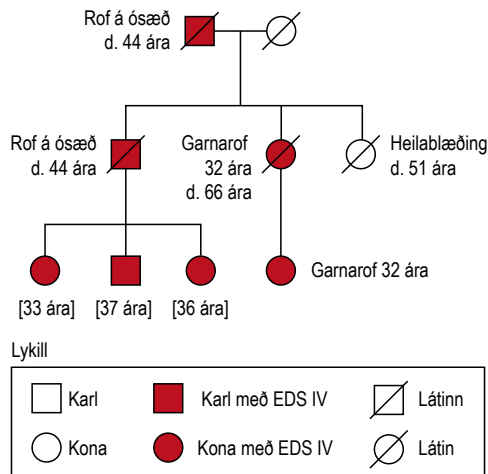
Rof á ósæð
d. 44 ára

Rof á ósæð
d. 44 ára

Garnarof
32 ára
d. 66 ára

Heilablæðing
d. 51 ára

[33 ára]

[37 ára]

[36 ára]

Garnarof 32 ára

Lykill

Karl

Karl með EDS IV

Látinn

Kona

Kona með EDS IV

Látin